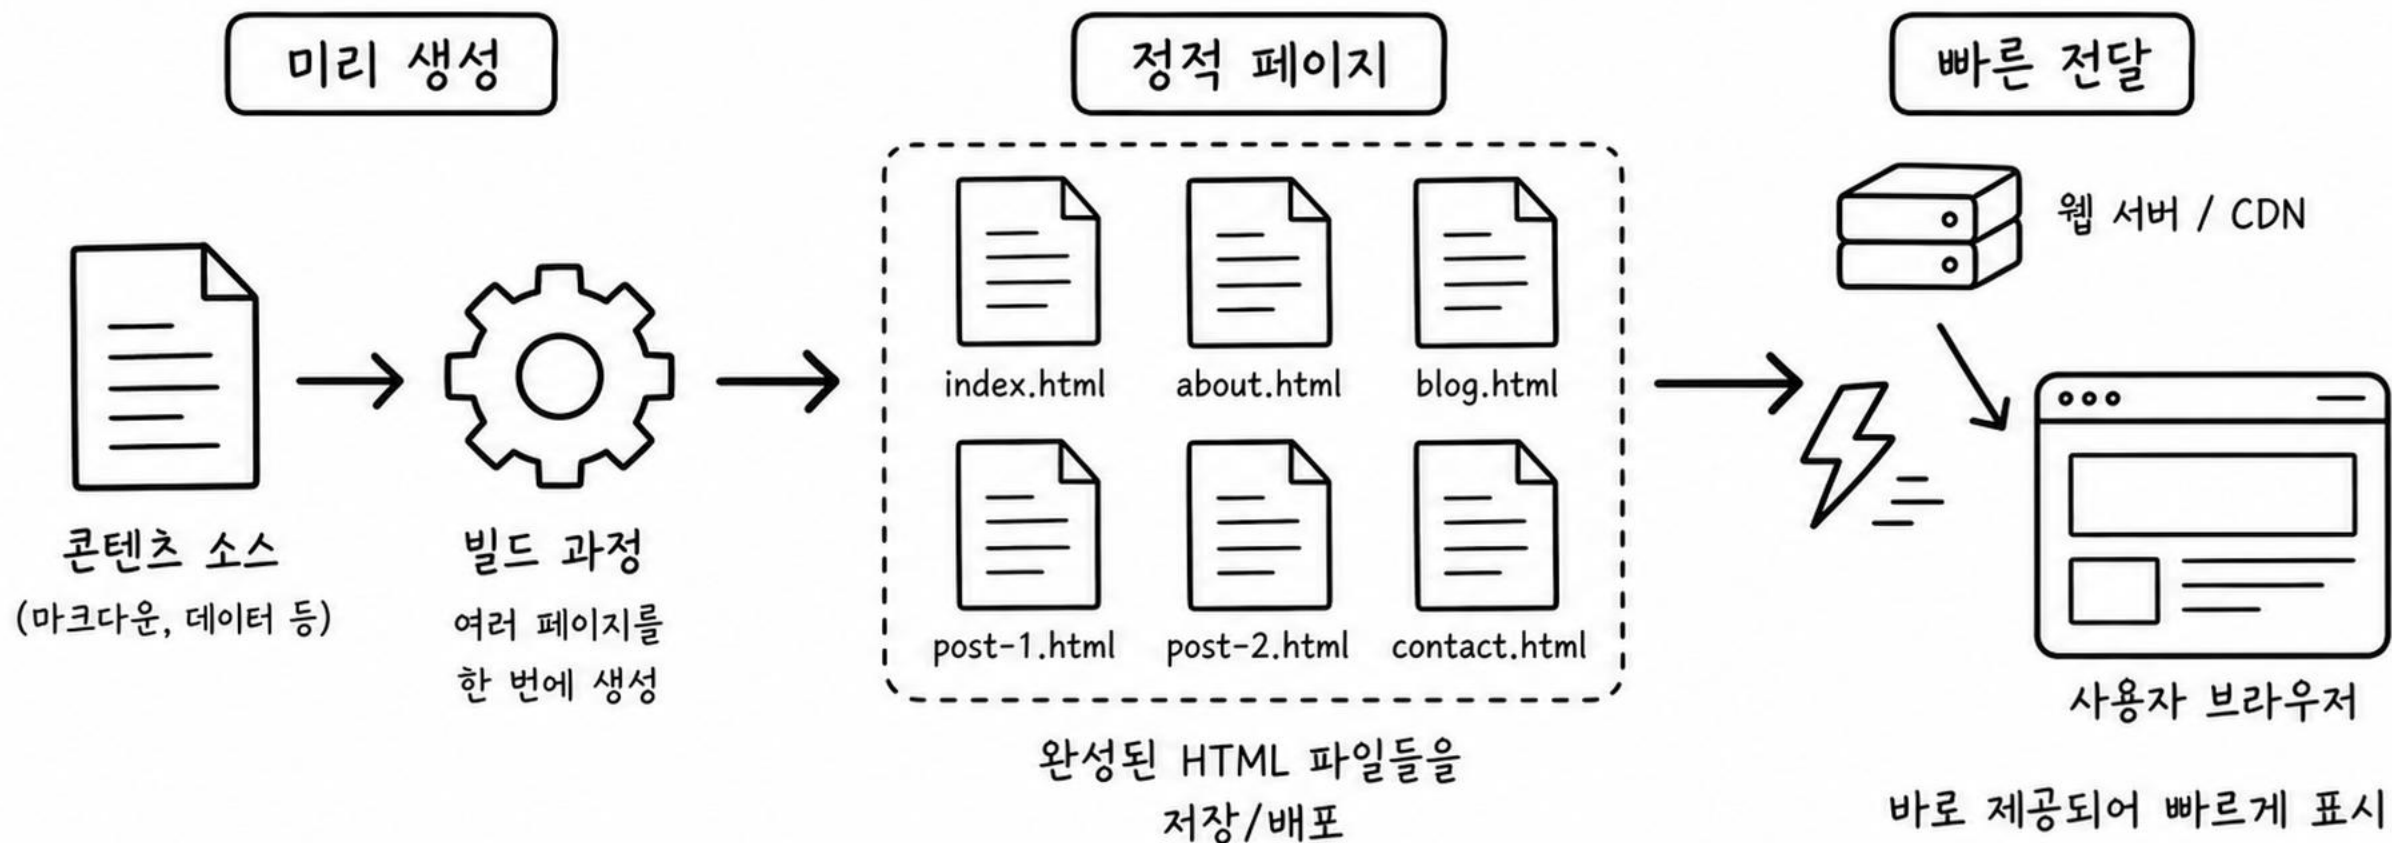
미리 생성

정적 페이지

빠른 전달

콘텐츠 소스
(마크다운, 데이터 등)

빌드 과정
여러 페이지를
한 번에 생성

index.html
about.html
blog.html
post-1.html
post-2.html
contact.html

완성된 HTML 파일들을
저장/배포

웹 서버 / CDN

사용자 브라우저

바로 제공되어 빠르게 표시